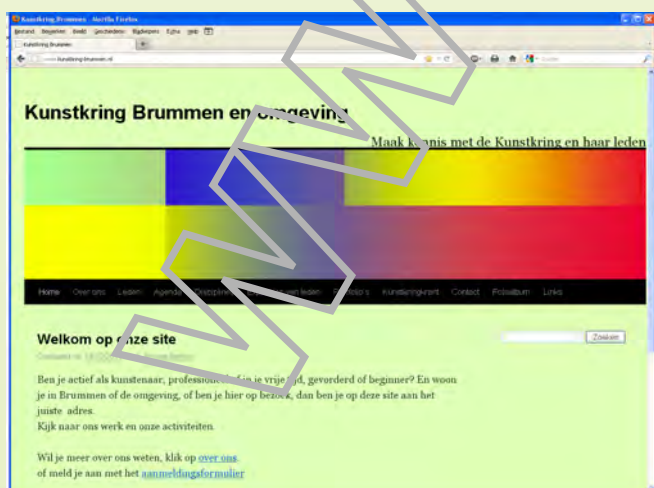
Kunstkring Brummen - Mozilla Firefox

Bestand Bewerken Beeld Geschiedenis Bladwijzers Extra Help

Kunstkring Brummen

kunstkring-brummen.nl

Kunstkring Brummen en omgeving

Maak kennis met de Kunstkring en haar leden

Home Over ons Leden Agenda Disciplines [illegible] van leden Foto's Kunstkringkrant Contact Fotoalbum Links

Zoeken

Welkom op onze site

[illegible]

Ben je actief als kunstenaar, professioneel of in je vrije tijd, gevorderd of beginner? En woon je in Brummen of de omgeving, of ben je hier op bezoek, dan ben je op deze site aan het juiste adres.
Kijk naar ons werk en onze activiteiten.

Wil je meer over ons weten, klik op over ons
of meld je aan met het aanmeldingsformulier